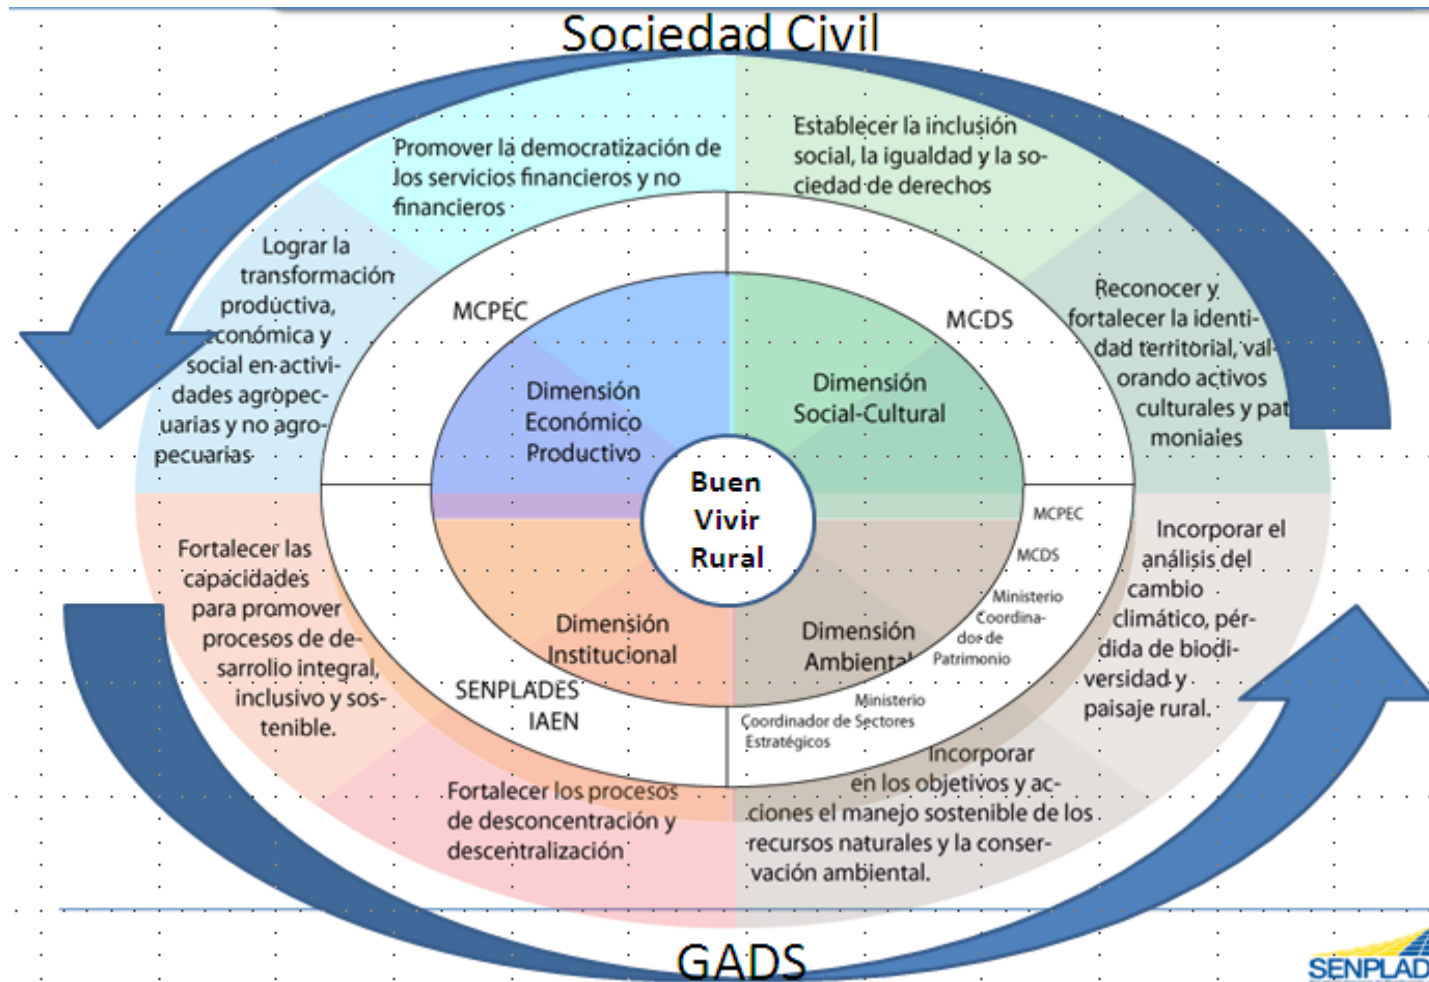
Sociedad Civil

Promover la democratización de los servicios financieros y no financieros

Establecer la inclusión social, la igualdad y la sociedad de derechos

Lograr la transformación productiva, económica y social en actividades agropecuarias y no agropecuarias

Reconocer y fortalecer la identidad territorial, valorando activos culturales y pat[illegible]moniales

MCPEC

MCDS

Dimensión Económico Productivo

Dimensión Social-Cultural

Buen Vivir Rural

MCPEC

MCDS

Ministerio Coordinador de Patrimonio

Dimensión Institucional

Dimensión Ambienta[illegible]

SENPLADES IAEN

Ministerio Coordinador de Sectores Estratégicos

Fortalecer las capacidades para promover procesos de desarrolio integral, inclusivo y sostenible.

Incorporar el análisis del cambio climático, pérdida de biodiversidad y paisaje rural.

Fortalecer los procesos de desconcentración y descentralización

Incorporar en los objetivos y acciones el manejo sostenible de los recursos naturales y la conservación ambiental.

GADS

SENPLAD